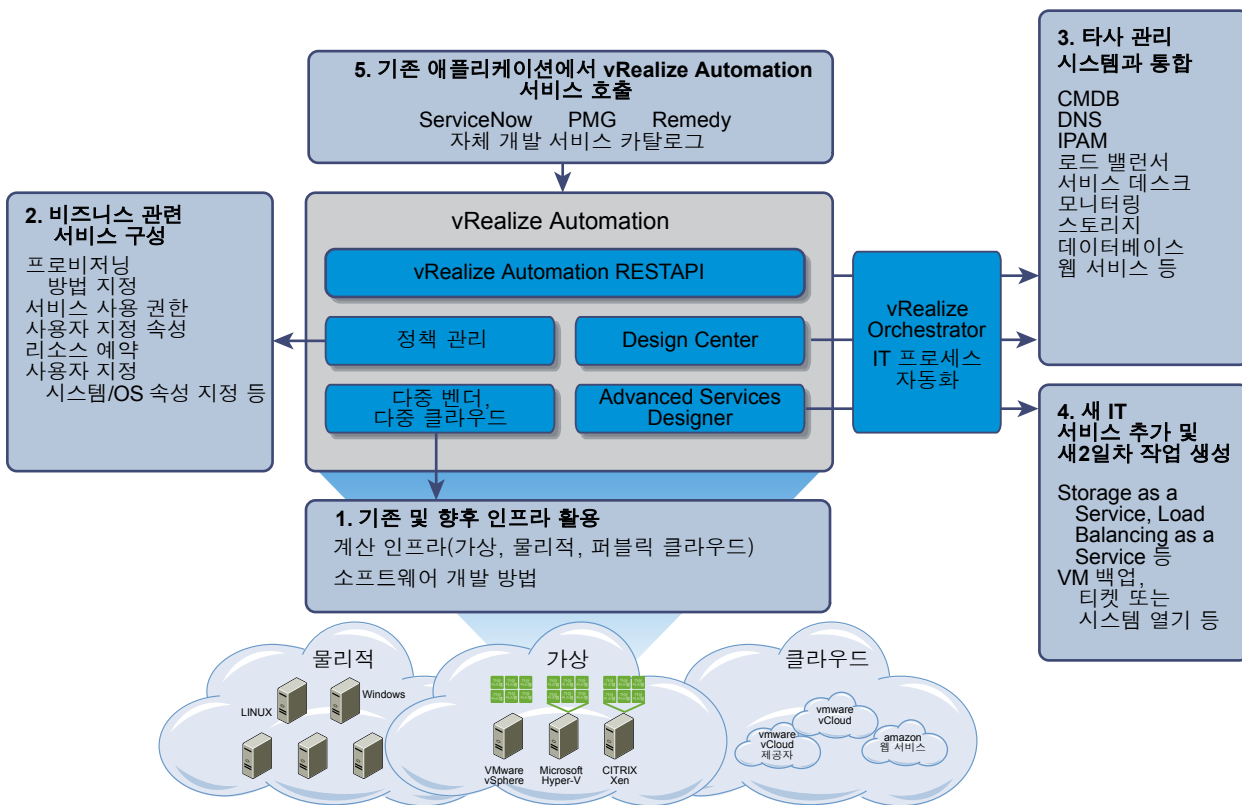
5. 기존 애플리케이션에서 vRealize Automation 서비스 호출
ServiceNow PMG Remedy
자체 개발 서비스 카탈로그

3. 타사 관리 시스템과 통합
CMDB
DNS
IPAM
로드 밸런서
서비스 데스크
모니터링
스토리지
데이터베이스
웹 서비스 등

2. 비즈니스 관련 서비스 구성
프로비저닝 방법 지정
서비스 사용 권한
사용자 지정 속성
리소스 예약
사용자 지정 시스템/OS 속성 지정 등

vRealize Automation
vRealize Automation RESTAPI
정책 관리
Design Center
다중 벤더, 다중 클라우드
Advanced Services Designer

vRealize Orchestrator
IT 프로세스 자동화

4. 새 IT 서비스 추가 및 새2일차 작업 생성
Storage as a Service, Load Balancing as a Service 등
VM 백업, 티켓 또는 시스템 열기 등

1. 기존 및 향후 인프라 활용
계산 인프라(가상, 물리적, 퍼블릭 클라우드)
소프트웨어 개발 방법

물리적
LINUX
Windows

가상
VMware vSphere
Microsoft Hyper-V
CITRIX Xen

클라우드
vmware vCloud
vmware vCloud 제공자
amazon 웹 서비스